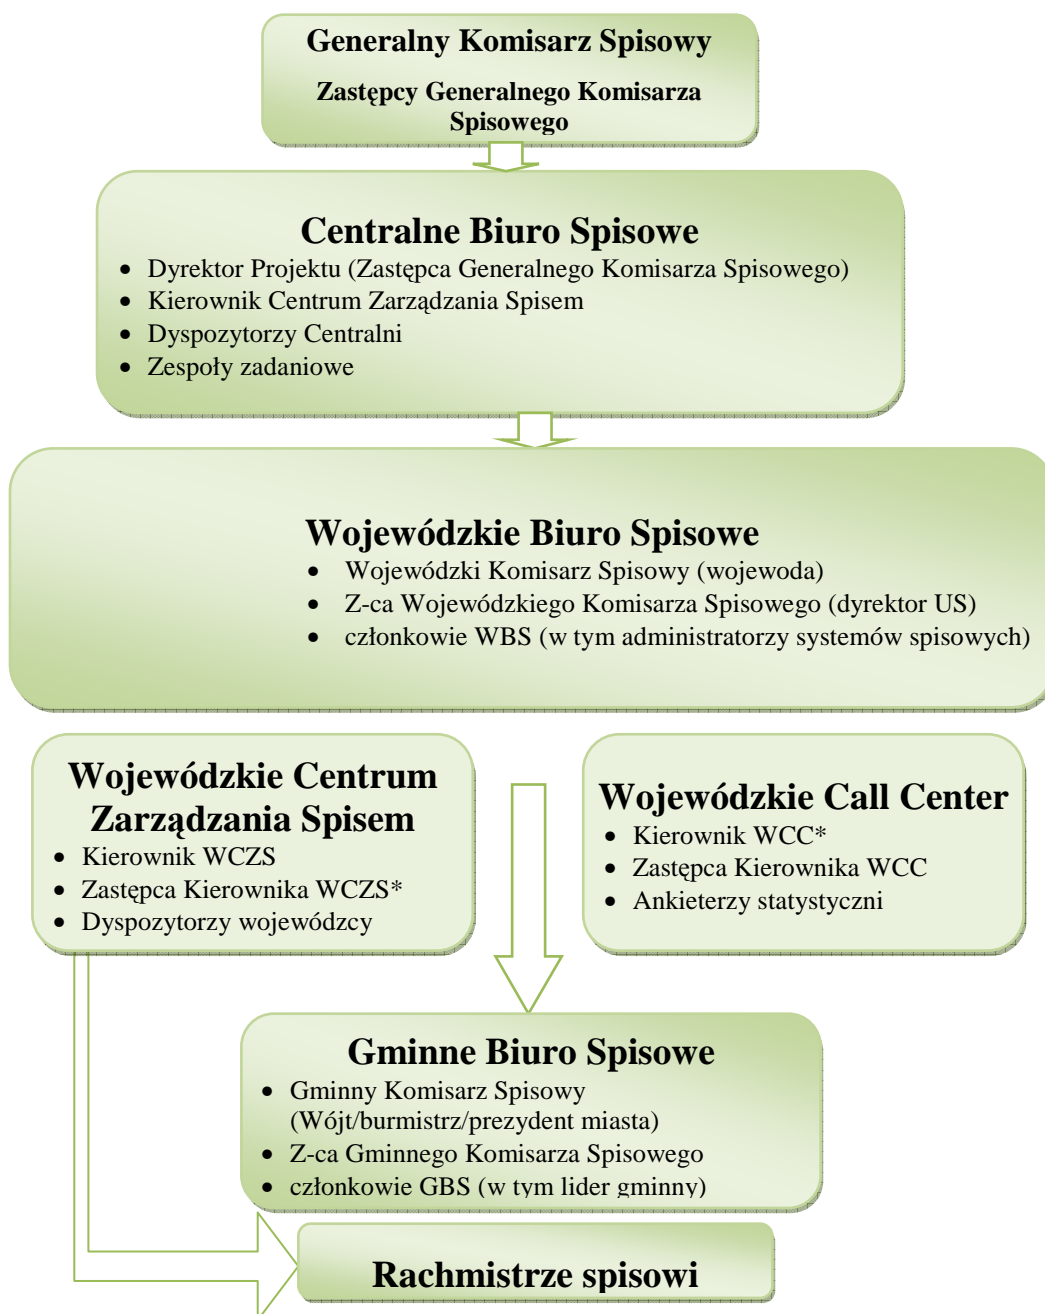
Generalny Komisarz Spisowy

Zastępcy Generalnego Komisarza Spisowego

Centralne Biuro Spisowe

- Dyrektor Projektu (Zastępca Generalnego Komisarza Spisowego)
- Kierownik Centrum Zarządzania Spisem
- Dyspozytorzy Centralni
- Zespoły zadaniowe

Wojewódzkie Biuro Spisowe

- Wojewódzki Komisarz Spisowy (wojewoda)
- Z-ca Wojewódzkiego Komisarza Spisowego (dyrektor US)
- członkowie WBS (w tym administratorzy systemów spisowych)

Wojewódzkie Centrum Zarządzania Spisem

- Kierownik WCZS
- Zastępca Kierownika WCZS*
- Dyspozytorzy wojewódzcy

Wojewódzkie Call Center

- Kierownik WCC*
- Zastępca Kierownika WCC
- Ankieterzy statystyczni

Gminne Biuro Spisowe

- Gminny Komisarz Spisowy (Wójt/burmistrz/prezydent miasta)
- Z-ca Gminnego Komisarza Spisowego
- członkowie GBS (w tym lider gminny)

Rachmistrze spisowi